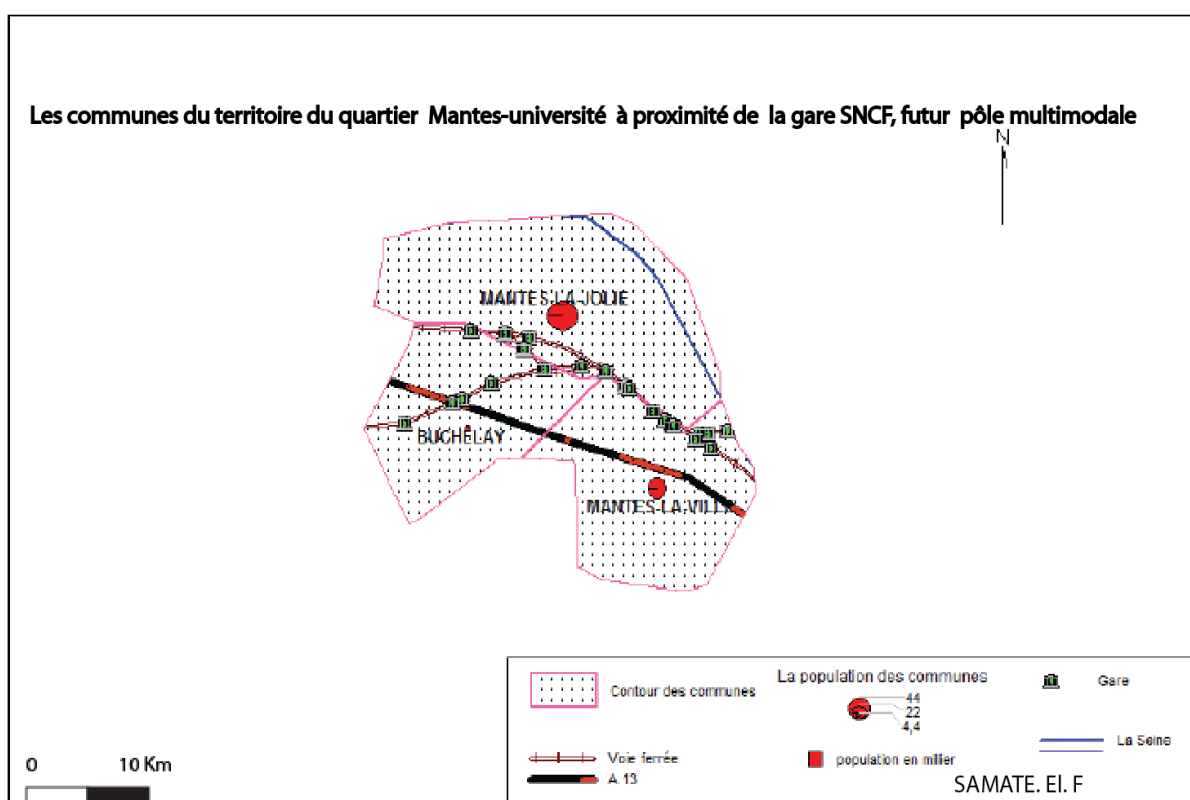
Les communes du territoire du quartier Mantes-université à proximité de la gare SNCF, futur pôle multimodale

N

MANTES-LA-JOLIE

BUCHELAY

MANTES-LA-VILLE

Contour des communes

La population des communes

44
22
4,4

Gare

Voie ferrée

A 13

population en millier

La Seine

SAMATE. El. F

0 10 Km